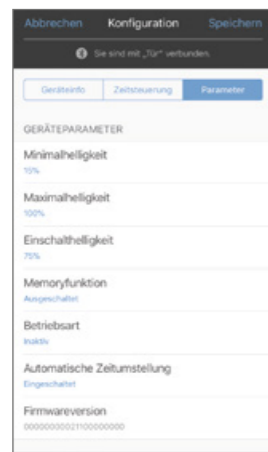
Abbrechen Konfiguration Speichern

Sie sind mit „Tür" verbunden.

Geräteinfo Zeitsteuerung Parameter

GERÄTEPARAMETER

Minimalhelligkeit
10%

Maximalhelligkeit
100%

Einschalthelligkeit
75%

Memoryfunktion
Ausgeschaltet

Betriebsart
Inaktiv

Automatische Zeitumstellung
Eingeschaltet

Firmwareversion
0000000002110000000